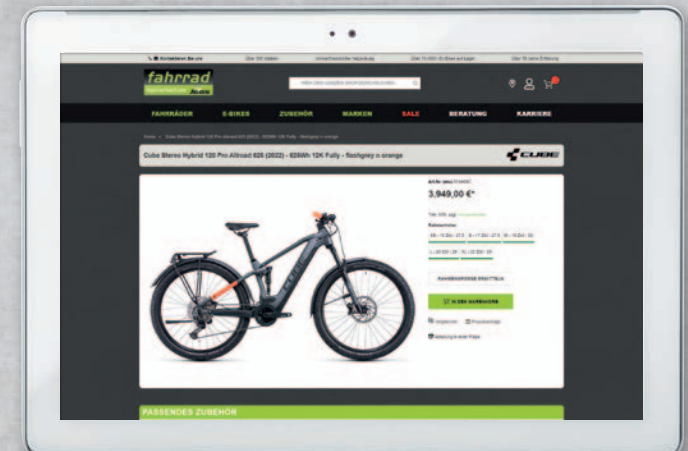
fahrrad

FAHRRÄDER E-BIKES ZUBEHÖR MARKEN SALE BERATUNG KARRIERE

Cube Stereo Hybrid 120 Pro Allroad 625 (2022) - 625Wh 12K Fully - flashgrey n orange

CUBE

3.949,00 €*

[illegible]

IN DEN WARENKORB

PASSENDES ZUBEHÖR